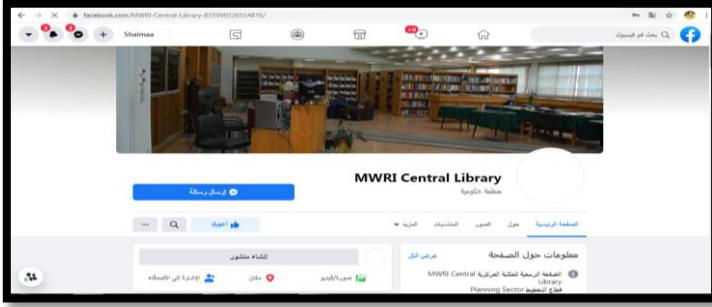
facebook.com/MWRI-Central-Library-835090326514876/

Shaimaa

+

20+

بحث في فيسبوك

MWRI Central Library

منظمة حكومية

إرسال رسالة

أعجبني

...

الصفحة الرئيسية

حول

الصور

المنشورات

المزيد

معلومات حول الصفحة

عرض الكل

الصفحة الرسمية للمكتبة المركزية MWRI Central Library

قطاع التخطيط Planning Sector

إنشاء منشور

صورة/فيديو

مكان

الإشارة إلى الأصدقاء